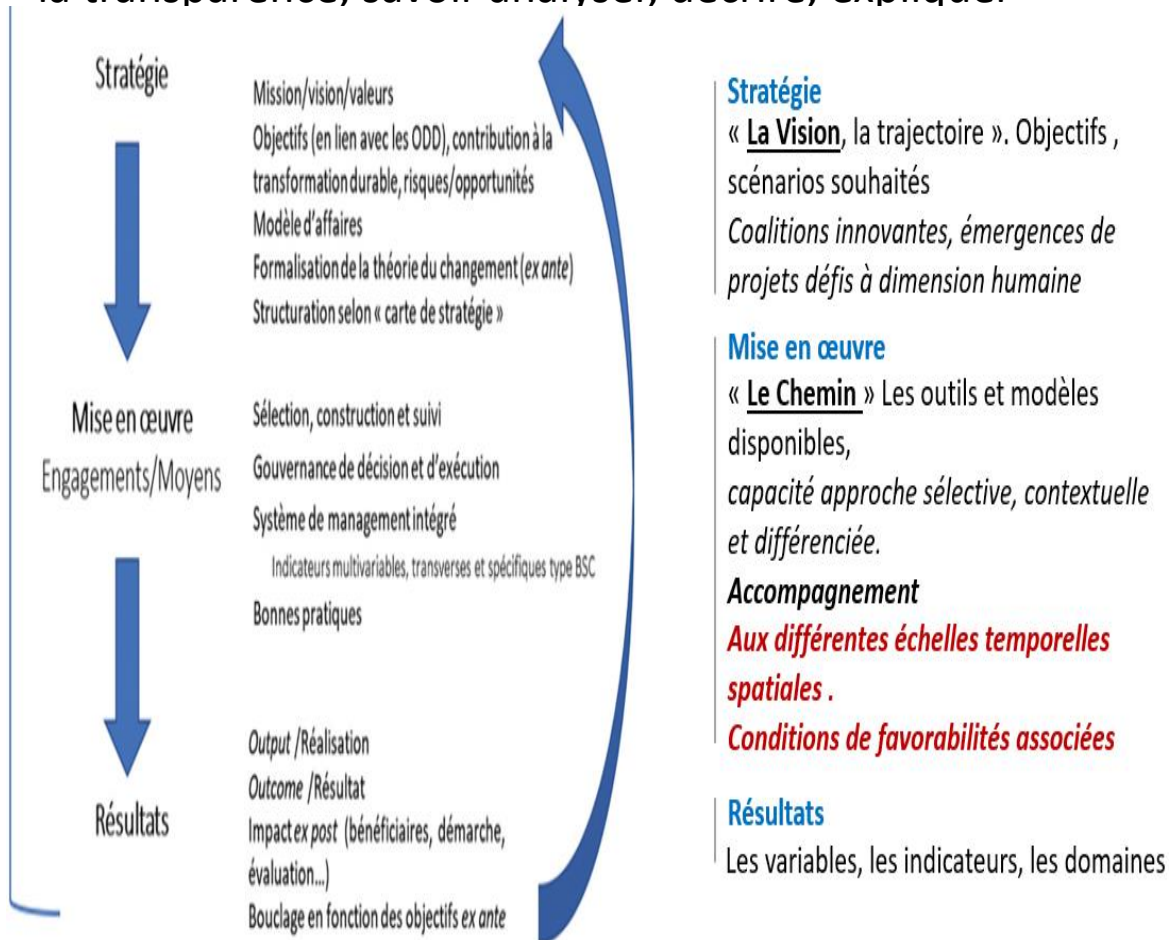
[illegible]

Stratégie

Mission/vision/valeurs
Objectifs (en lien avec les ODD), contribution à la transformation durable, risques/opportunités
Modèle d'affaires
Formalisation de la théorie du changement (*ex ante*)
Structuration selon « carte de stratégie »

Mise en œuvre
Engagements/Moyens

Sélection, construction et suivi
Gouvernance de décision et d'exécution
Système de management intégré
Indicateurs multivariables, transverses et spécifiques type BSC
Bonnes pratiques

Résultats

*Output* /Réalisation
*Outcome* /Résultat
Impact *ex post* (bénéficiaires, démarche, évaluation...)
Bouclage en fonction des objectifs *ex ante*

**Stratégie**
« **La Vision**, la trajectoire ». Objectifs , scénarios souhaités
*Coalitions innovantes, émergences de projets défis à dimension humaine*

**Mise en œuvre**
« **Le Chemin** » Les outils et modèles disponibles,
*capacité approche sélective, contextuelle et différenciée.*
***Accompagnement***
***Aux différentes échelles temporelles spatiales .***
***Conditions de favorabilités associées***

**Résultats**
Les variables, les indicateurs, les domaines